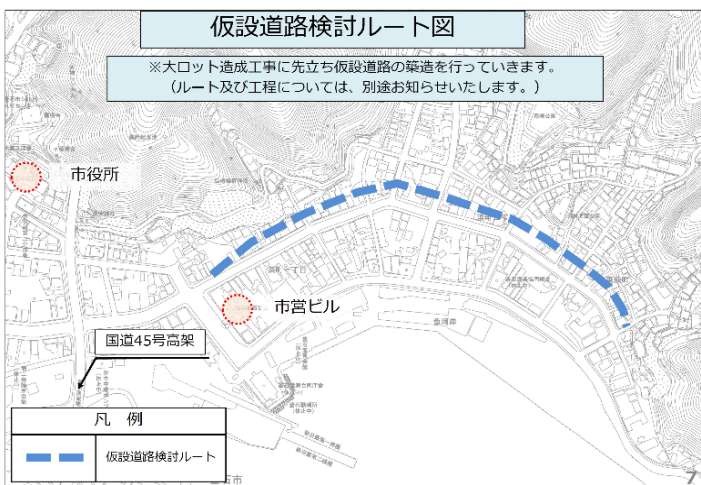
仮設道路検討ルート図

※大ロット造成工事に先立ち仮設道路の築造を行っていきます。
（ルート及び工程については、別途お知らせいたします。）

市役所

市営ビル

国道45号高架

| 凡　例 | |
|---|---|
| | 仮設道路検討ルート |

7